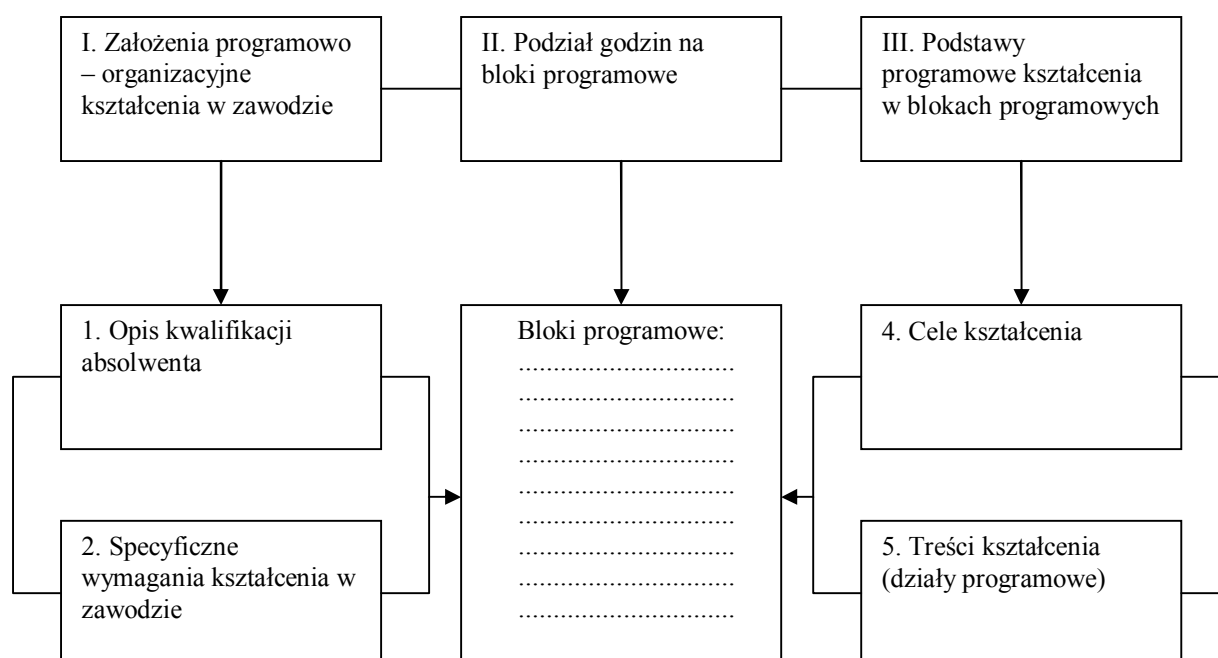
I. Założenia programowo – organizacyjne kształcenia w zawodzie

II. Podział godzin na bloki programowe

III. Podstawy programowe kształcenia w blokach programowych

1. Opis kwalifikacji absolwenta

Bloki programowe:
..............................
..............................
..............................
..............................
..............................
..............................
..............................
..............................
..............................

4. Cele kształcenia

2. Specyficzne wymagania kształcenia w zawodzie

5. Treści kształcenia (działy programowe)